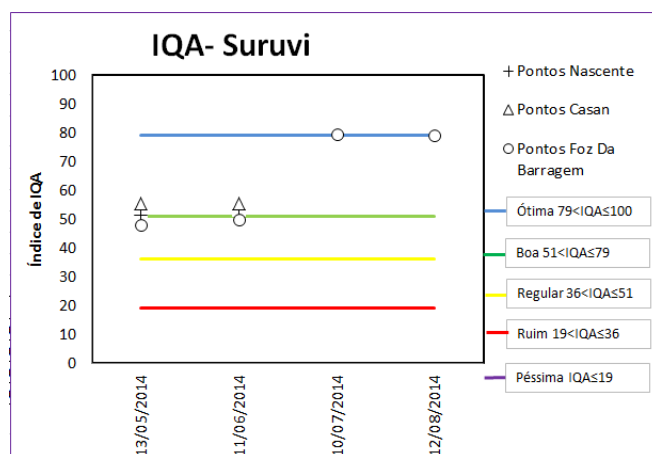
IQA- Suruvi

Índice de IQA

100
90
80
70
60
50
40
30
20
10
0

13/05/2014
11/06/2014
10/07/2014
12/08/2014

+ Pontos Nascente
△ Pontos Casan
○ Pontos Foz Da Barragem

Ótima 79<IQA≤100
Boa 51<IQA≤79
Regular 36<IQA≤51
Ruim 19<IQA≤36
Péssima IQA≤19